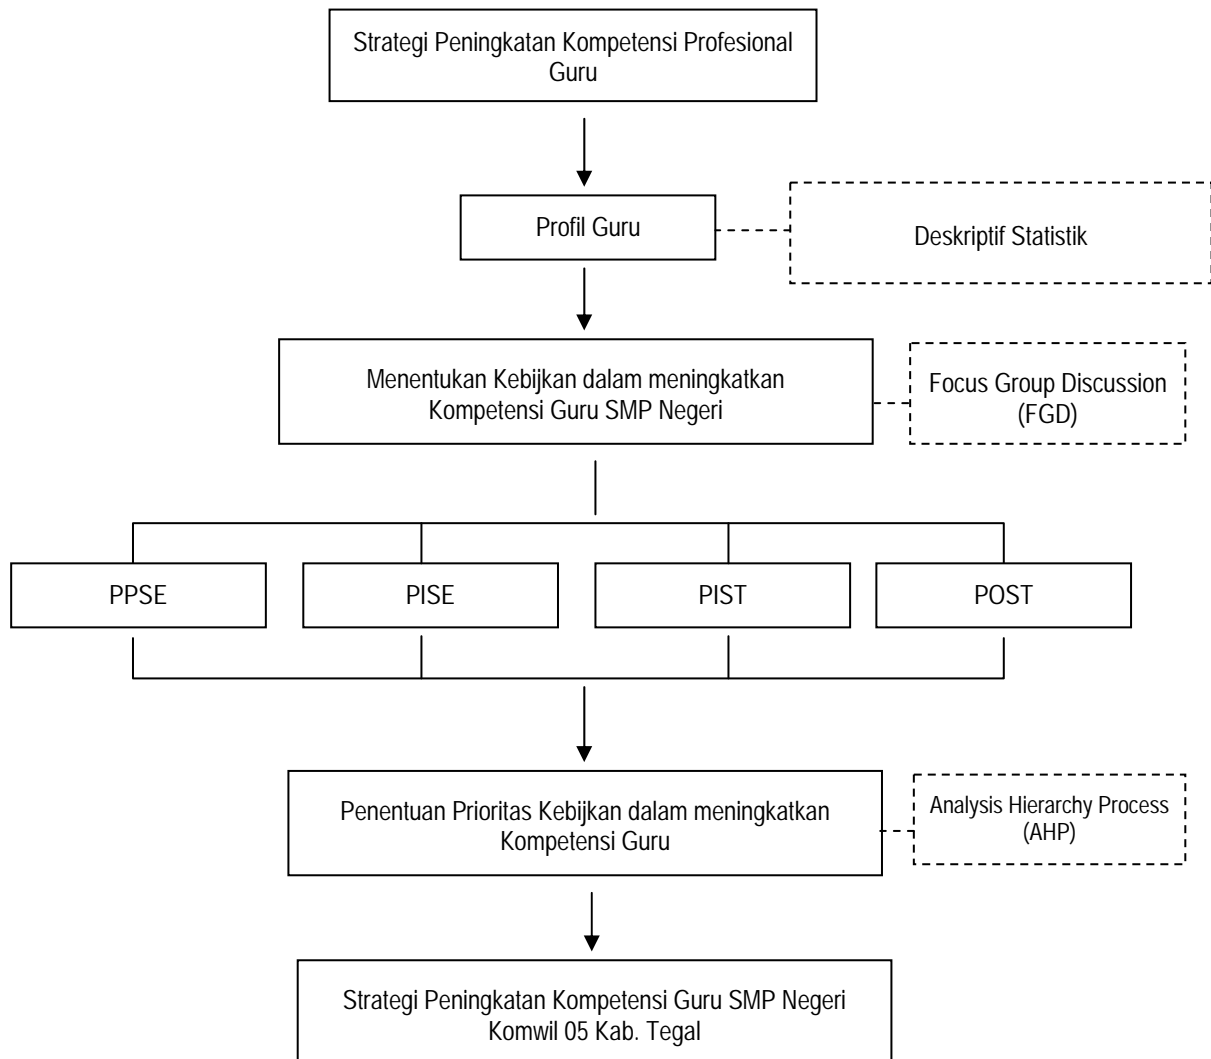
Strategi Peningkatan Kompetensi Profesional Guru

Profil Guru

Deskriptif Statistik

Menentukan Kebijkan dalam meningkatkan Kompetensi Guru SMP Negeri

Focus Group Discussion (FGD)

PPSE

PISE

PIST

POST

Penentuan Prioritas Kebijkan dalam meningkatkan Kompetensi Guru

Analysis Hierarchy Process (AHP)

Strategi Peningkatan Kompetensi Guru SMP Negeri Komwil 05 Kab. Tegal